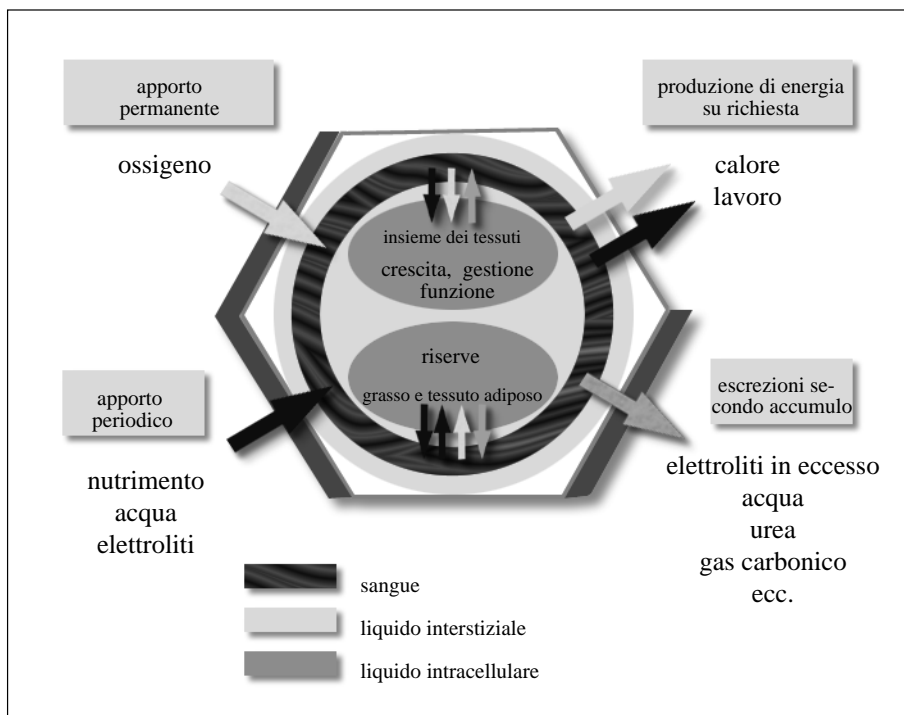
apporto permanente

ossigeno

produzione di energia su richiesta

calore
lavoro

insieme dei tessuti

crescita, gestione funzione

riserve

grasso e tessuto adiposo

apporto periodico

nutrimento
acqua
elettroliti

escrezioni secondo accumulo

elettroliti in eccesso
acqua
urea
gas carbonico
ecc.

sangue

liquido interstiziale

liquido intracellulare